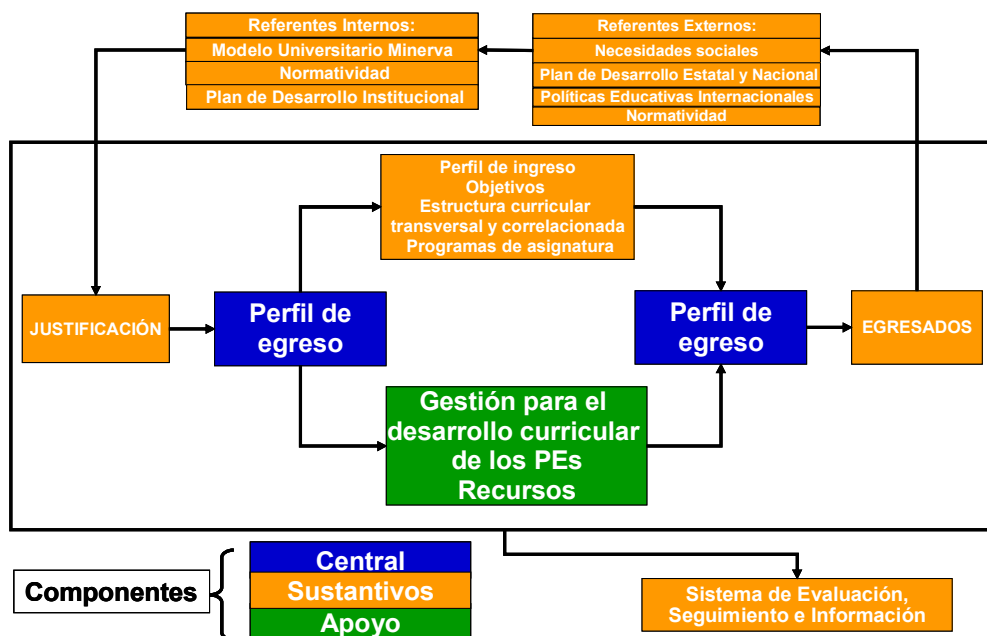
Referentes Internos:
Modelo Universitario Minerva
Normatividad
Plan de Desarrollo Institucional

Referentes Externos:
Necesidades sociales
Plan de Desarrollo Estatal y Nacional
Políticas Educativas Internacionales
Normatividad

Perfil de ingreso
Objetivos
Estructura curricular transversal y correlacionada
Programas de asignatura

JUSTIFICACIÓN

Perfil de egreso

Perfil de egreso

EGRESADOS

Gestión para el desarrollo curricular de los PEs
Recursos

Componentes

Central
Sustantivos
Apoyo

Sistema de Evaluación, Seguimiento e Información